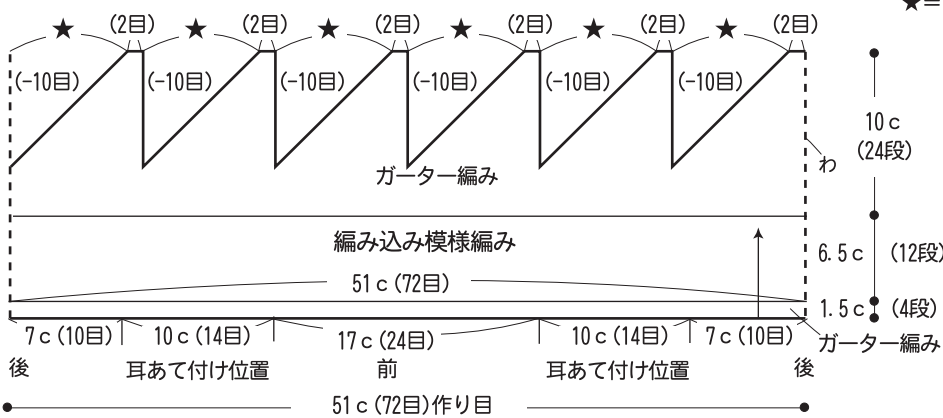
★=

★ (2目) ★ (2目) ★ (2目) ★ (2目) ★ (2目) ★ (2目)

(-10目) (-10目) (-10目) (-10目) (-10目) (-10目)

10 c
(24段)

わ

ガーター編み

編み込み模様編み

6.5 c (12段)

51 c (72目)

1.5 c (4段)

7 c (10目) 10 c (14目) 17 c (24目) 10 c (14目) 7 c (10目)

ガーター編み

後 耳あて付け位置 前 耳あて付け位置 後

51 c (72目)作り目